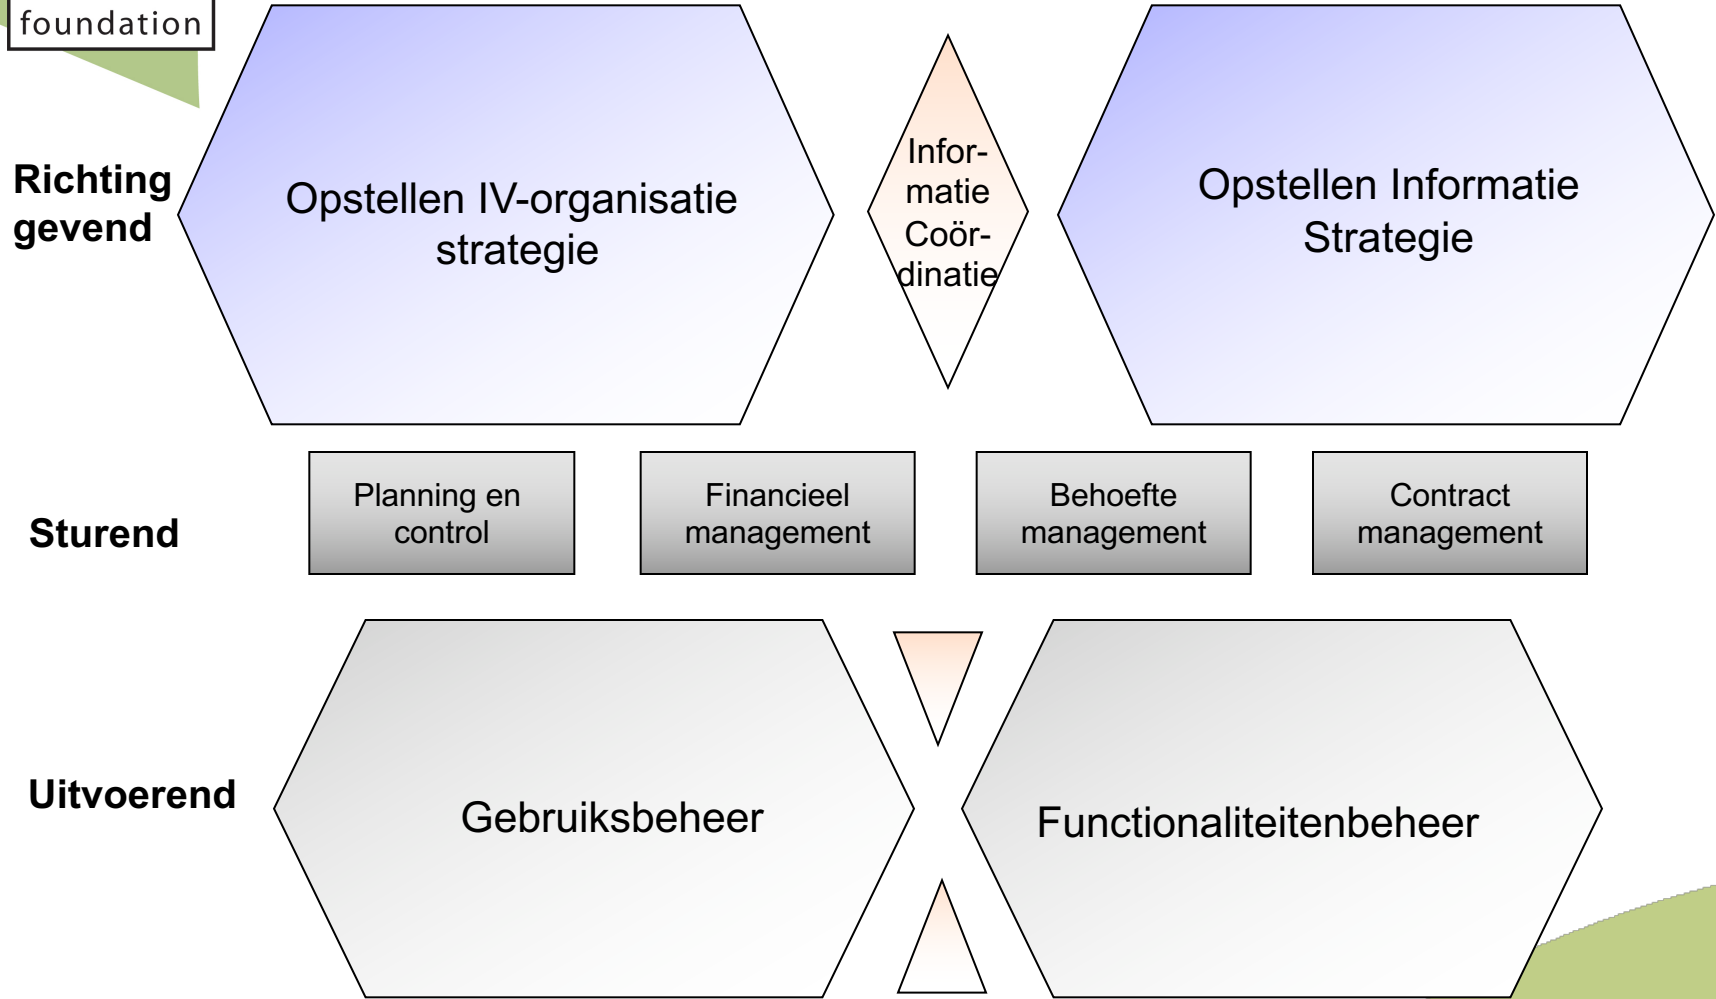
foundation

Richting gevend

Opstellen IV-organisatie strategie

Informatie Coördinatie

Opstellen Informatie Strategie

Sturend

Planning en control

Financieel management

Behoefte management

Contract management

Uitvoerend

Gebruiksbeheer

Functionaliteitenbeheer